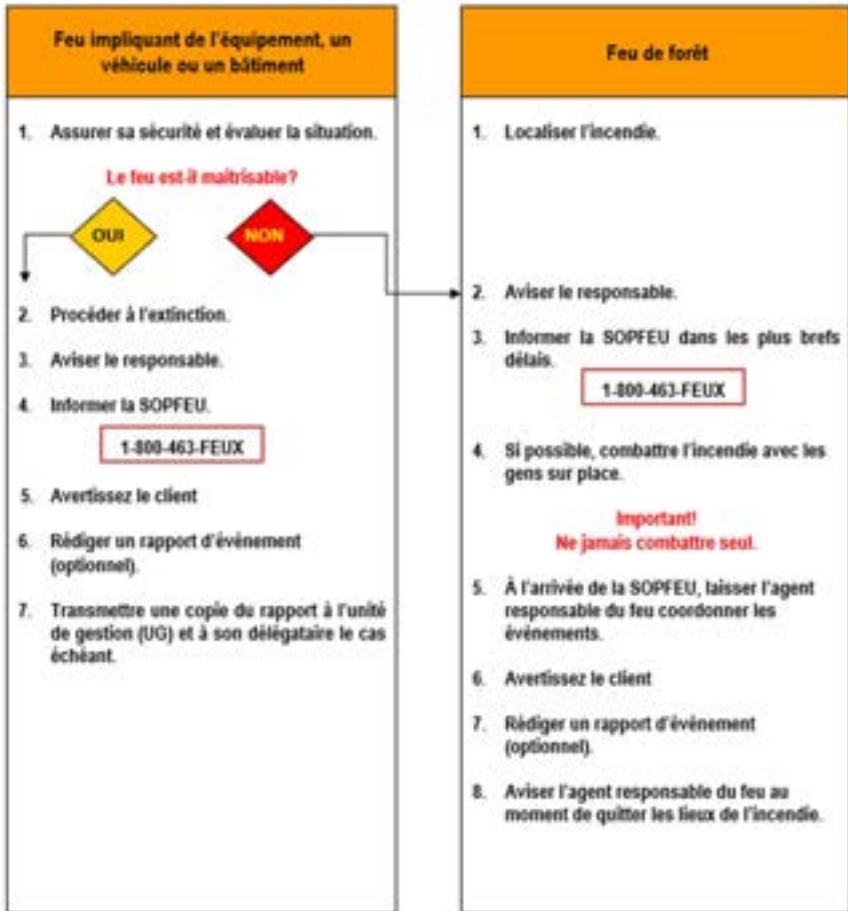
Feu impliquant de l'équipement, un véhicule ou un bâtiment

1. Assurer sa sécurité et évaluer la situation.

Le feu est-il maitrisable?

OUI

NON

2. Procéder à l'extinction.

3. Aviser le responsable.

4. Informer la SOPFEU.

1-800-463-FEUX

5. Avertissez le client

6. Rédiger un rapport d'événement (optionnel).

7. Transmettre une copie du rapport à l'unité de gestion (UG) et à son délégataire le cas échéant.

Feu de forêt

1. Localiser l'incendie.

2. Aviser le responsable.

3. Informer la SOPFEU dans les plus brefs délais.

1-800-463-FEUX

4. Si possible, combattre l'incendie avec les gens sur place.

Important!
Ne jamais combattre seul.

5. À l'arrivée de la SOPFEU, laisser l'agent responsable du feu coordonner les événements.

6. Avertissez le client

7. Rédiger un rapport d'événement (optionnel).

8. Aviser l'agent responsable du feu au moment de quitter les lieux de l'incendie.